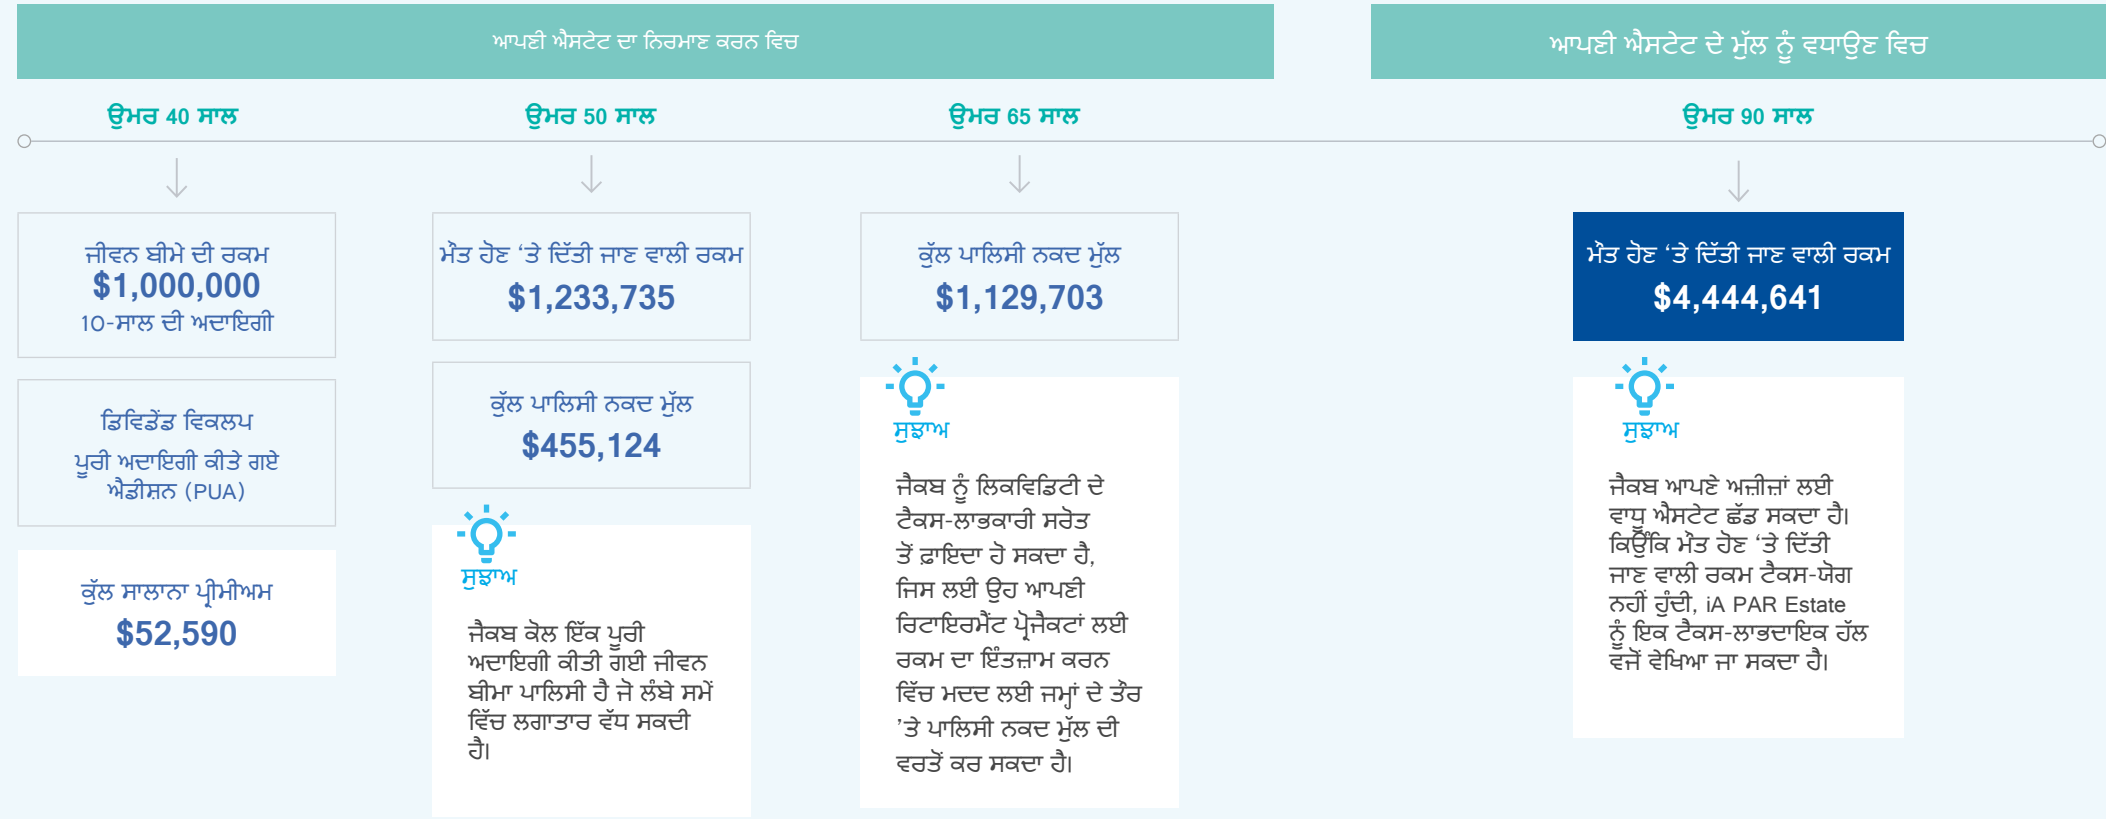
ਆਪਣੀ ਐਸਟੇਟ ਦਾ ਨਿਰਮਾਣ ਕਰਨ ਵਿਚ

ਆਪਣੀ ਐਸਟੇਟ ਦੇ ਮੁੱਲ ਨੂੰ ਵਧਾਉਣ ਵਿਚ

ਉਮਰ 40 ਸਾਲ

ਉਮਰ 50 ਸਾਲ

ਉਮਰ 65 ਸਾਲ

ਉਮਰ 90 ਸਾਲ

ਜੀਵਨ ਬੀਮੇ ਦੀ ਰਕਮ
$1,000,000
10-ਸਾਲ ਦੀ ਅਦਾਇਗੀ

ਡਿਵਿਡੇਂਡ ਵਿਕਲਪ
ਪੂਰੀ ਅਦਾਇਗੀ ਕੀਤੇ ਗਏ ਐਡੀਸ਼ਨ (PUA)

ਕੁੱਲ ਸਾਲਾਨਾ ਪ੍ਰੀਮੀਅਮ
$52,590

ਮੌਤ ਹੋਣ 'ਤੇ ਦਿੱਤੀ ਜਾਣ ਵਾਲੀ ਰਕਮ
$1,233,735

ਕੁੱਲ ਪਾਲਿਸੀ ਨਕਦ ਮੁੱਲ
$455,124

ਸੁਝਾਅ

ਜੈਕਬ ਕੋਲ ਇੱਕ ਪੂਰੀ ਅਦਾਇਗੀ ਕੀਤੀ ਗਈ ਜੀਵਨ ਬੀਮਾ ਪਾਲਿਸੀ ਹੈ ਜੋ ਲੰਬੇ ਸਮੇਂ ਵਿੱਚ ਲਗਾਤਾਰ ਵੱਧ ਸਕਦੀ ਹੈ।

ਕੁੱਲ ਪਾਲਿਸੀ ਨਕਦ ਮੁੱਲ
$1,129,703

ਸੁਝਾਅ

ਜੈਕਬ ਨੂੰ ਲਿਕਵਿਡਿਟੀ ਦੇ ਟੈਕਸ-ਲਾਭਕਾਰੀ ਸਰੋਤ ਤੋਂ ਫ਼ਾਇਦਾ ਹੋ ਸਕਦਾ ਹੈ, ਜਿਸ ਲਈ ਉਹ ਆਪਣੀ ਰਿਟਾਇਰਮੈਂਟ ਪ੍ਰੋਜੈਕਟਾਂ ਲਈ ਰਕਮ ਦਾ ਇੰਤਜ਼ਾਮ ਕਰਨ ਵਿੱਚ ਮਦਦ ਲਈ ਜਮ੍ਹਾਂ ਦੇ ਤੌਰ 'ਤੇ ਪਾਲਿਸੀ ਨਕਦ ਮੁੱਲ ਦੀ ਵਰਤੋਂ ਕਰ ਸਕਦਾ ਹੈ।

ਮੌਤ ਹੋਣ 'ਤੇ ਦਿੱਤੀ ਜਾਣ ਵਾਲੀ ਰਕਮ
$4,444,641

ਸੁਝਾਅ

ਜੈਕਬ ਆਪਣੇ ਅਜ਼ੀਜ਼ਾਂ ਲਈ ਵਾਧੂ ਐਸਟੇਟ ਛੱਡ ਸਕਦਾ ਹੈ। ਕਿਉਂਕਿ ਮੌਤ ਹੋਣ 'ਤੇ ਦਿੱਤੀ ਜਾਣ ਵਾਲੀ ਰਕਮ ਟੈਕਸ-ਯੋਗ ਨਹੀਂ ਹੁੰਦੀ, iA PAR Estate ਨੂੰ ਇਕ ਟੈਕਸ-ਲਾਭਦਾਇਕ ਹੱਲ ਵਜੋਂ ਵੇਖਿਆ ਜਾ ਸਕਦਾ ਹੈ।